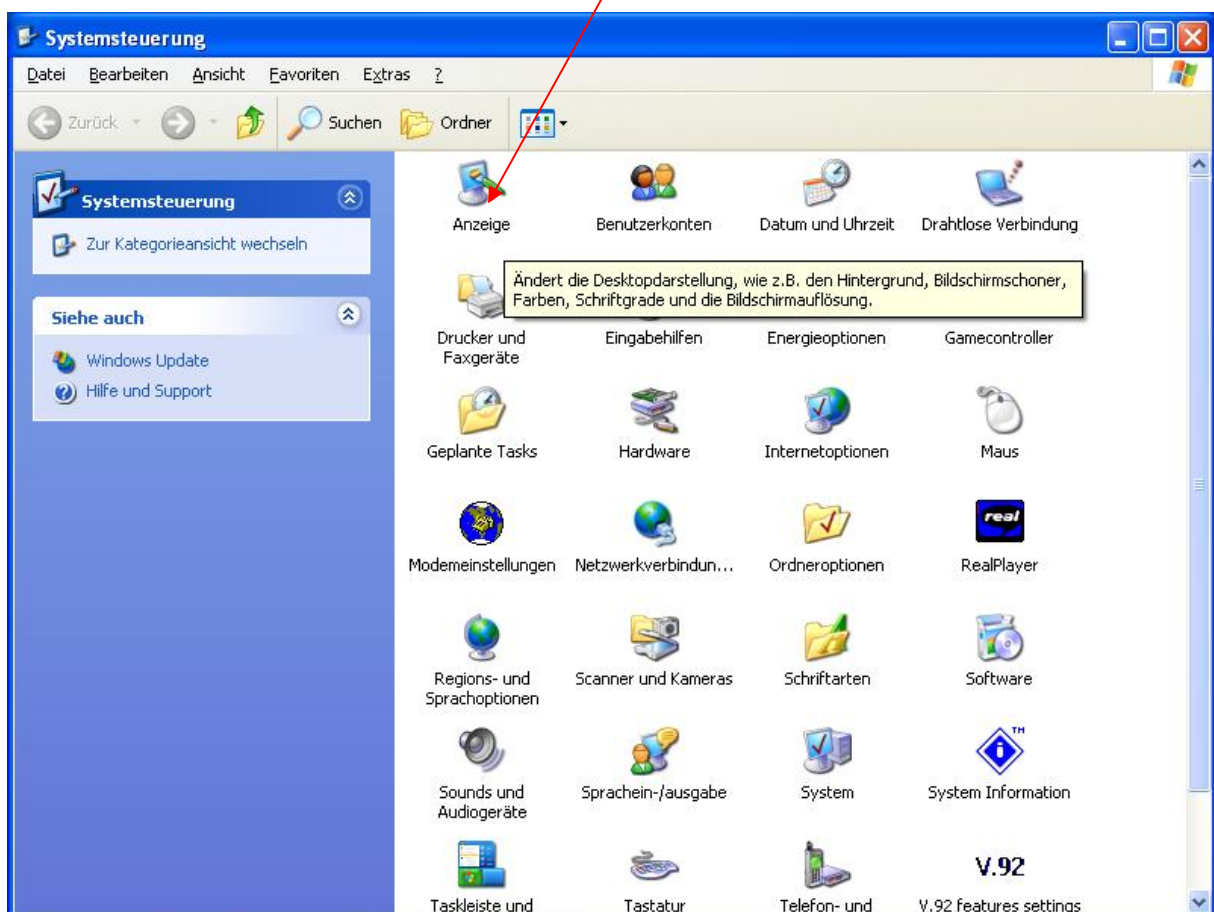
Systemsteuerung

Datei Bearbeiten Ansicht Favoriten Extras ?

Zurück Suchen Ordner

Systemsteuerung

Zur Kategorieansicht wechseln

Siehe auch

Windows Update

Hilfe und Support

Anzeige

Benutzerkonten

Datum und Uhrzeit

Drahtlose Verbindung

Ändert die Desktopdarstellung, wie z.B. den Hintergrund, Bildschirmschoner, Farben, Schriftgrade und die Bildschirmauflösung.

Drucker und Faxgeräte

Eingabehilfen

Energieoptionen

Gamecontroller

Geplante Tasks

Hardware

Internetoptionen

Maus

Modemeinstellungen

Netzwerkverbindun...

Ordneroptionen

real

RealPlayer

Regions- und Sprachoptionen

Scanner und Kameras

Schriftarten

Software

Sounds und Audiogeräte

Sprachein-/ausgabe

System

TM

System Information

V.92

Taskleiste und

Tastatur

Telefon- und

V.92 features settings